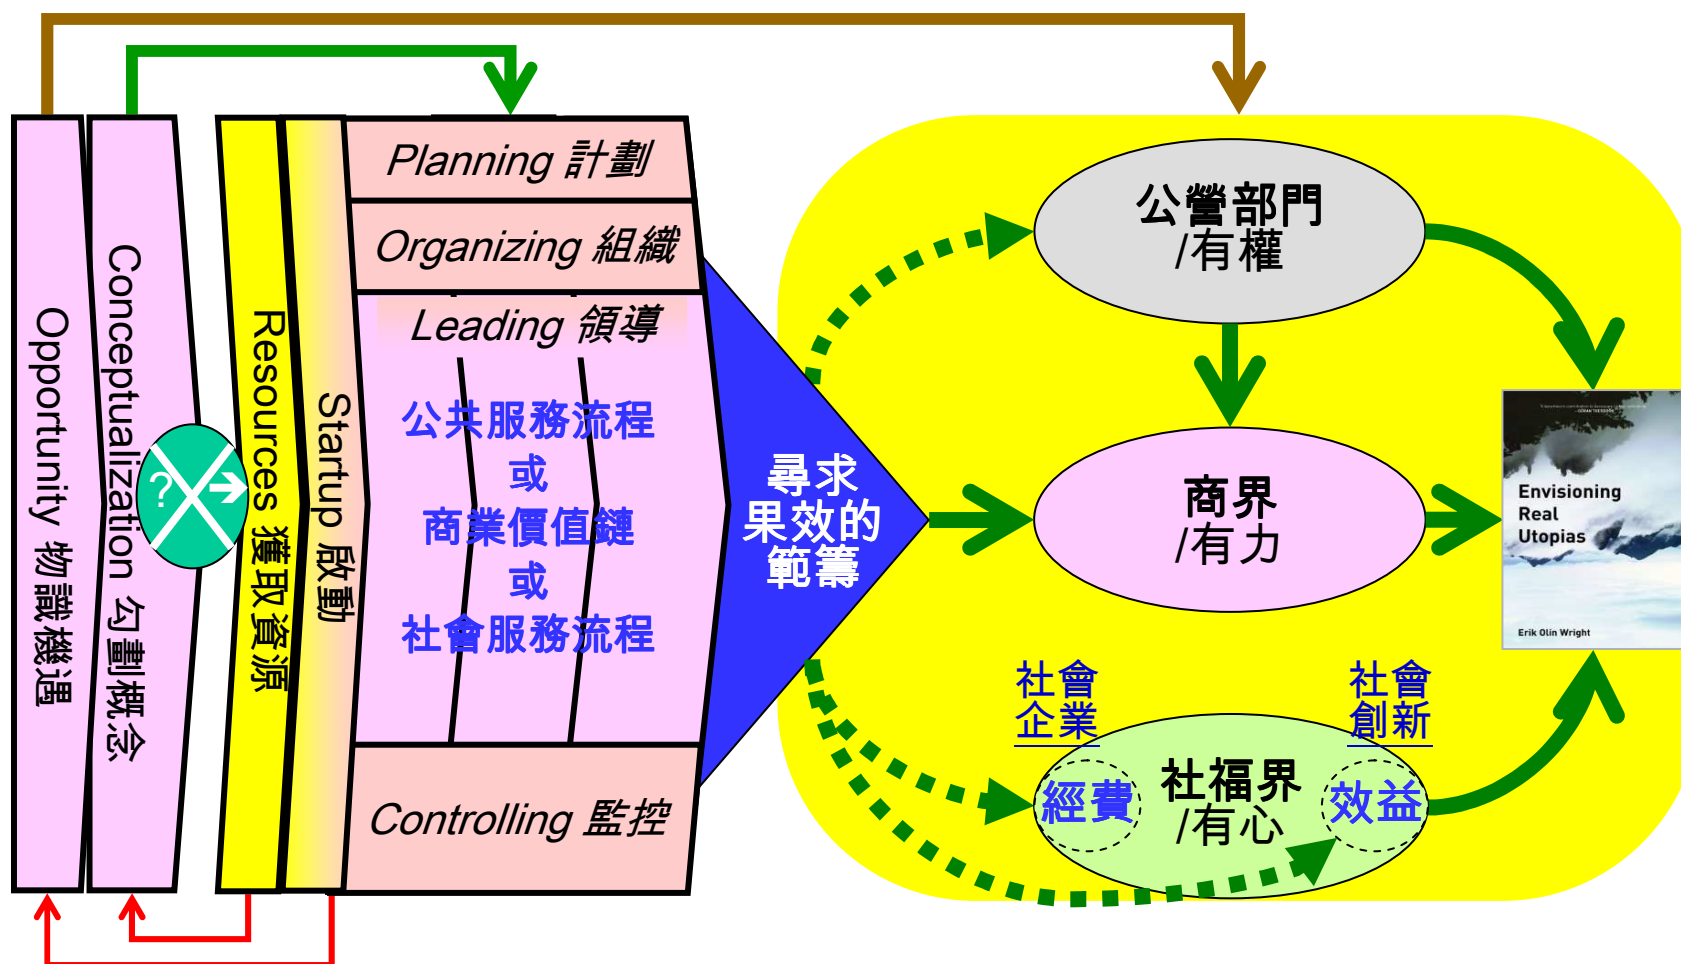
Opportunity 物識機遇

Conceptualization 勾劃概念

?

Resources 獲取資源

Startup 啟動

Planning 計劃

Organizing 組織

Leading 領導

公共服務流程
或
商業價值鏈
或
社會服務流程

Controlling 監控

尋求
果效的
範籌

公營部門
/有權

商界
/有力

社會
企業

社會
創新

經費

社福界
/有心

效益

Envisioning
Real
Utopias

Erik Olin Wright